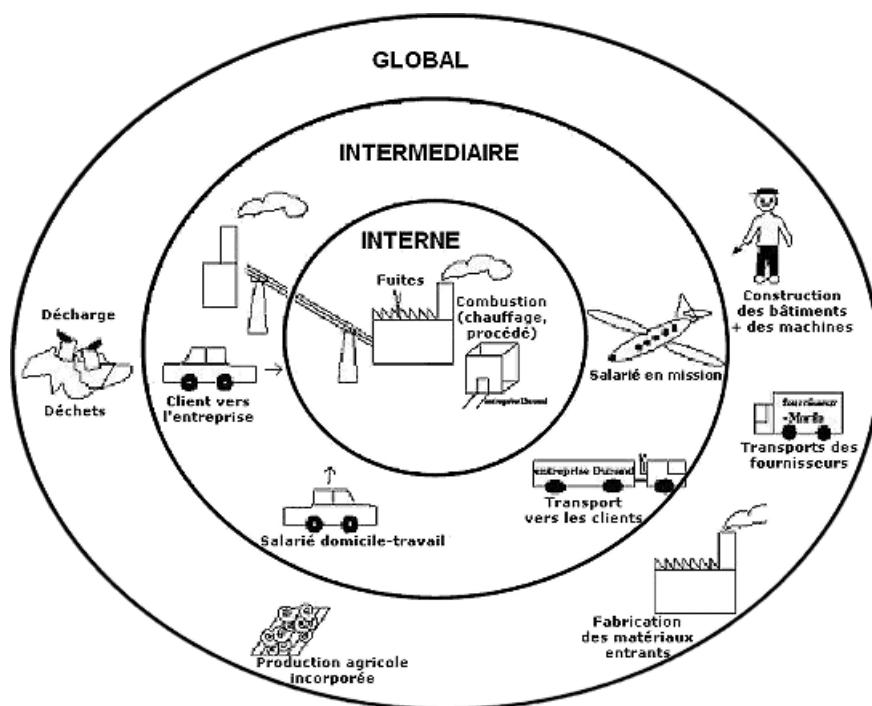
GLOBAL

INTERMEDIAIRE

INTERNE

Fuites

Combustion (chauffage, procédé)

entreprise Durand

Décharge

Déchets

Client vers l'entreprise

Salarié en mission

Construction des bâtiments + des machines

Fournisseur Martin

Transports des fournisseurs

entreprise Durand

Transport vers les clients

Salarié domicile-travail

Fabrication des matériaux entrants

Production agricole incorporée